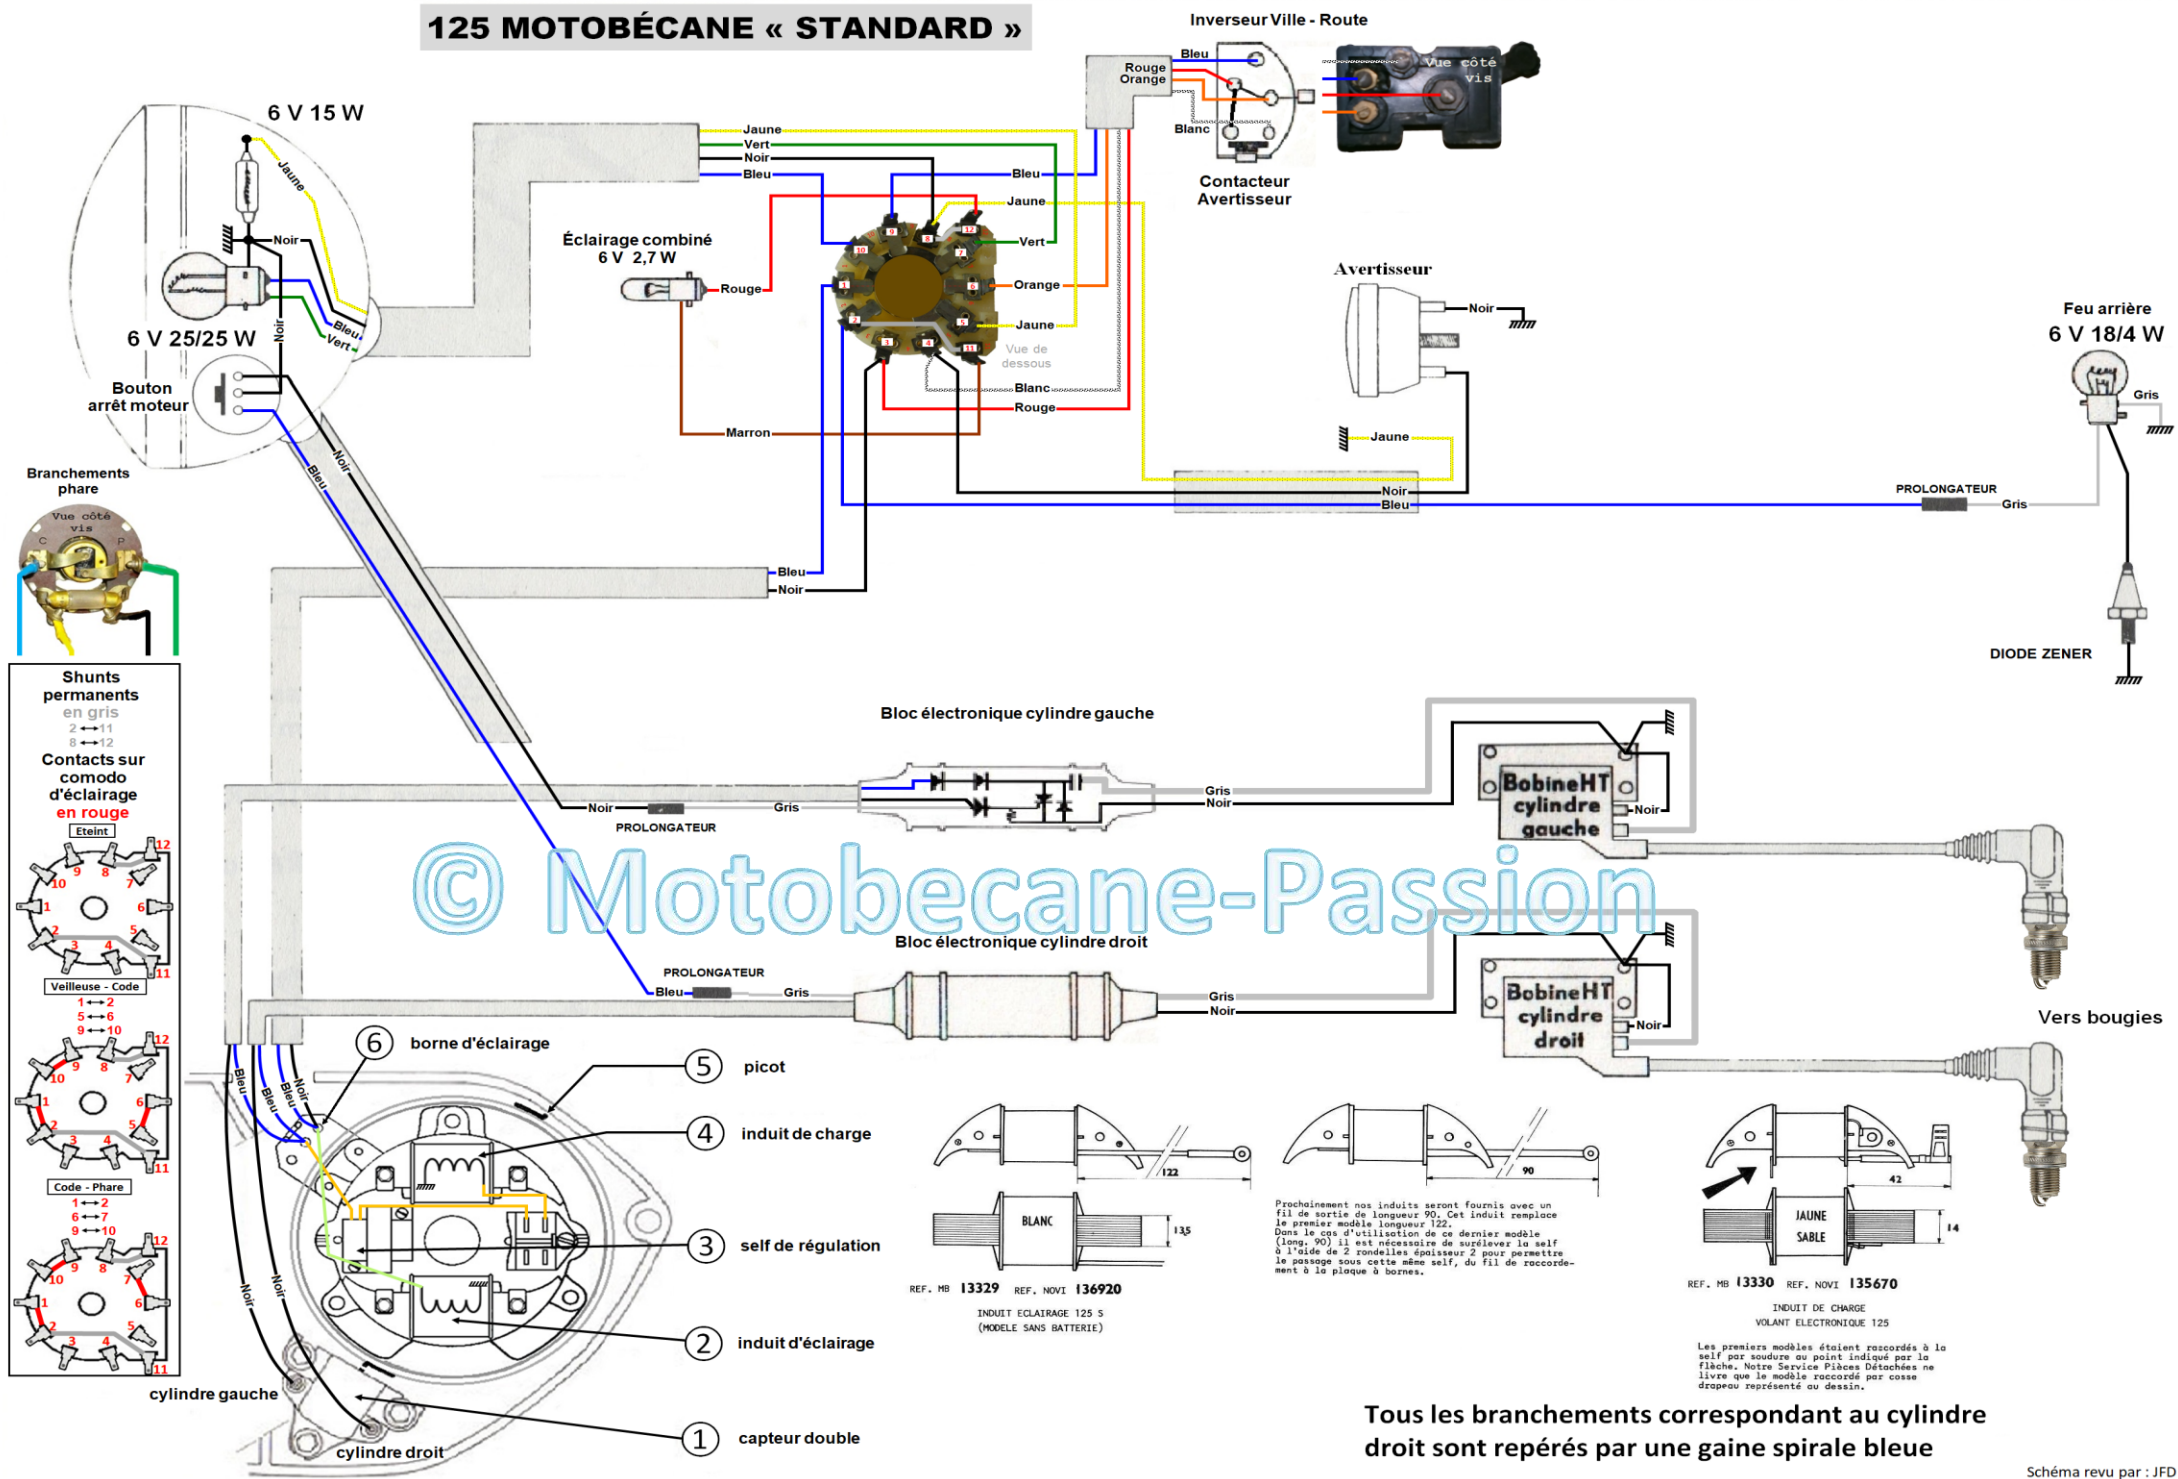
125 MOTOBÉCANE « STANDARD »

Inverseur Ville - Route

Bleu
Rouge
Orange
Blanc

Vue côté vis

Contacteur Avertisseur

6 V 15 W

Jaune
Noir
Bleu
Vert

6 V 25/25 W

Bouton arrêt moteur

Jaune
Vert
Noir
Bleu

Éclairage combiné 6 V 2,7 W

Rouge

Bleu
Jaune
Vert
Orange
Jaune
Vue de dessous
Blanc
Rouge
Marron

Avertisseur

Noir
Jaune

Feu arrière 6 V 18/4 W

Gris

Noir
Bleu

PROLONGATEUR
Gris

DIODE ZENER

Branchements phare

Vue côté vis

Bleu
Noir

Noir
Bleu

Shunts permanents en gris
2 ⟷ 11
8 ⟷ 12

Contacts sur comodo d'éclairage en rouge

Eteint

Veilleuse - Code
1 ⟷ 2
5 ⟷ 6
9 ⟷ 10

Code - Phare
1 ⟷ 2
6 ⟷ 7
9 ⟷ 10

Bloc électronique cylindre gauche

Noir
PROLONGATEUR
Gris
Gris
Noir

Bobine HT cylindre gauche
Noir

© Motobecane-Passion

Bloc électronique cylindre droit

PROLONGATEUR
Bleu
Gris
Gris
Noir

Bobine HT cylindre droit
Noir

Vers bougies

Bleu
Bleu
Bleu
Noir

6 borne d'éclairage
5 picot
4 induit de charge
3 self de régulation
2 induit d'éclairage
1 capteur double

Noir
Noir

cylindre gauche
cylindre droit

122
BLANC
13,5
REF. MB 13329 REF. NOVI 136920
INDUIT ECLAIRAGE 125 S
(MODELE SANS BATTERIE)

90
Prochainement nos induits seront fournis avec un fil de sortie de longueur 90. Cet induit remplace le premier modèle longueur 122.
Dans le cas d'utilisation de ce dernier modèle (long. 90) il est nécessaire de surélever la self à l'aide de 2 rondelles épaisseur 2 pour permettre le passage sous cette même self, du fil de raccordement à la plaque à bornes.

42
JAUNE
SABLE
14
REF. MB 13330 REF. NOVI 135670
INDUIT DE CHARGE
VOLANT ELECTRONIQUE 125
Les premiers modèles étaient raccordés à la self par soudure au point indiqué par la flèche. Notre Service Pièces Détachées ne livre que le modèle raccordé par cosse drapeau représenté au dessin.

Tous les branchements correspondant au cylindre droit sont repérés par une gaine spirale bleue

Schéma revu par : JFD